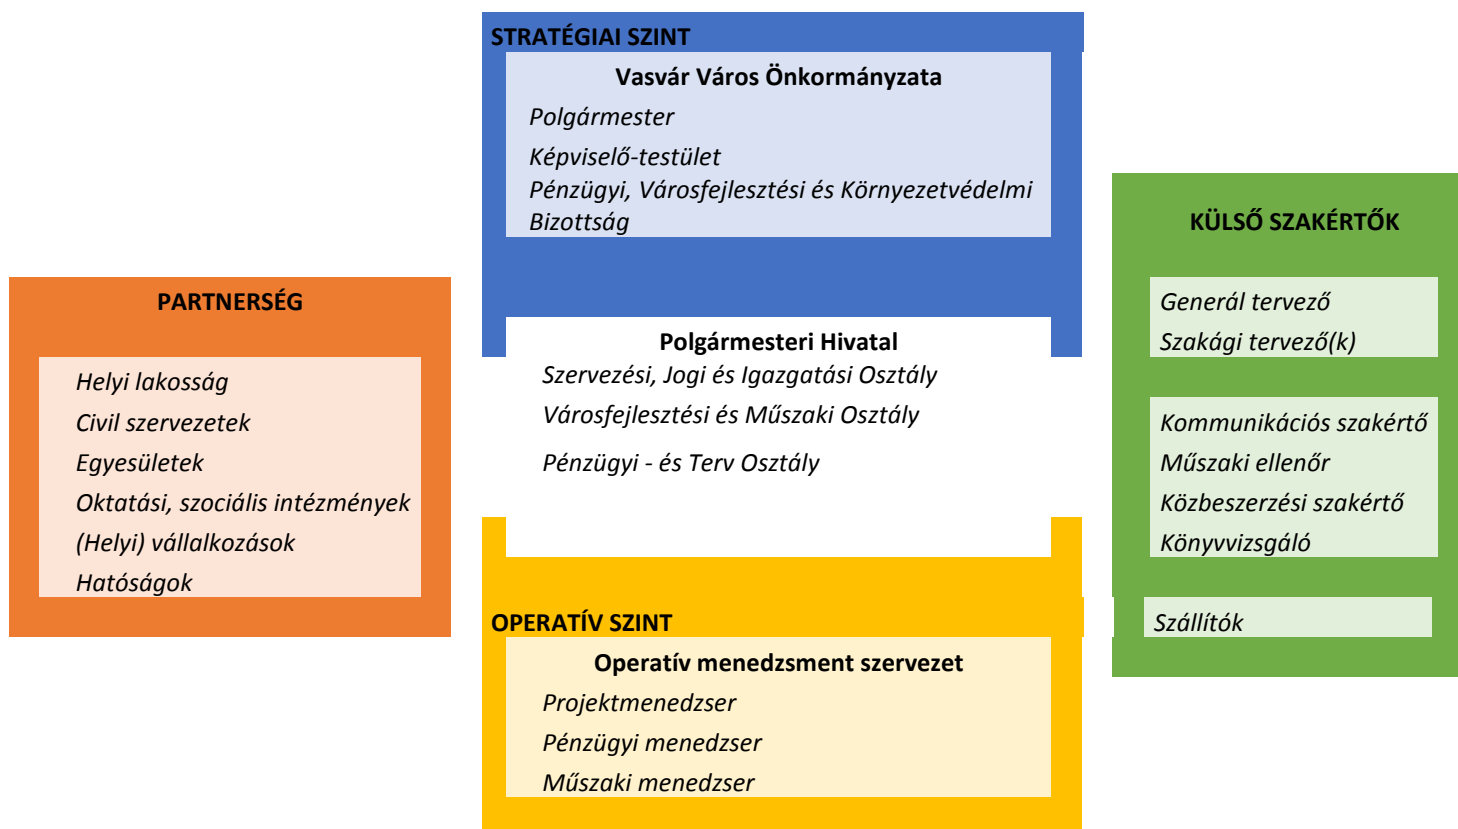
STRATÉGIAI SZINT

Vasvár Város Önkormányzata

Polgármester

Képviselő-testület

Pénzügyi, Városfejlesztési és Környezetvédelmi Bizottság

PARTNERSÉG

Helyi lakosság

Civil szervezetek

Egyesületek

Oktatási, szociális intézmények

(Helyi) vállalkozások

Hatóságok

Polgármesteri Hivatal

Szervezési, Jogi és Igazgatási Osztály

Városfejlesztési és Műszaki Osztály

Pénzügyi - és Terv Osztály

KÜLSŐ SZAKÉRTŐK

Generál tervező

Szakági tervező(k)

Kommunikációs szakértő

Műszaki ellenőr

Közbeszerzési szakértő

Könyvvizsgáló

Szállítók

OPERATÍV SZINT

Operatív menedzsment szervezet

Projektmenedzser

Pénzügyi menedzser

Műszaki menedzser